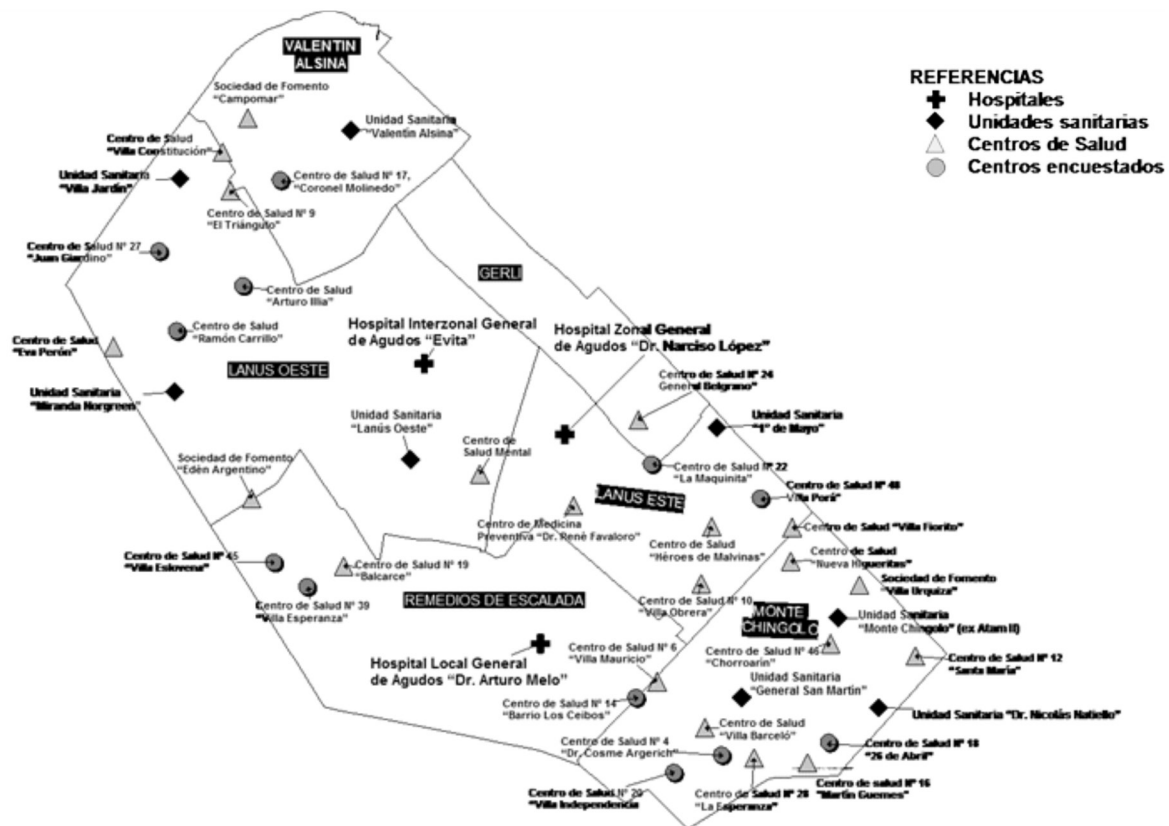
VALENTIN ALSINA

Sociedad de Fomento "Campomar"

Unidad Sanitaria "Valentín Alsina"

Centro de Salud "Villa Constitución"

Unidad Sanitaria "Villa Jardín"

Centro de Salud Nº 17, "Coronel Molinedo"

Centro de Salud Nº 9 "El Triángulo"

Centro de Salud Nº 27 "Juan Giardino"

GERLI

Centro de Salud "Arturo Illia"

Centro de Salud "Eva Perón"

Centro de Salud "Ramón Carrillo"

Hospital Interzonal General de Agudos "Evita"

Hospital Zonal General de Agudos "Dr. Narciso López"

LANUS OESTE

Unidad Sanitaria "Miranda Norgreen"

Centro de Salud Nº 24 General Belgrano"

Unidad Sanitaria "Lanús Oeste"

Unidad Sanitaria "1º de Mayo"

Centro de Salud Mental

Sociedad de Fomento "Edén Argentino"

Centro de Salud Nº 22 "La Maquinita"

LANUS ESTE

Centro de Salud Nº 48 "Villa Porá"

Centro de Medicina Preventiva "Dr. René Favaloro"

Centro de Salud "Héroes de Malvinas"

Centro de Salud "Villa Fiorito"

Centro de Salud Nº 45 "Villa Eskevena"

Centro de Salud Nº 19 "Balcarce"

Centro de Salud "Nueva Higueritas"

Sociedad de Fomento "Villa Urquiza"

Centro de Salud Nº 39 "Villa Esperanza"

REMEDIOS DE ESCALADA

Centro de Salud Nº 10 "Villa Obrera"

MONTE CHINGOLO

Unidad Sanitaria "Monte Chingolo" (ex Atam II)

Centro de Salud Nº 6 "Villa Mauricio"

Centro de Salud Nº 46 "Chorroarín"

Centro de Salud Nº 12 "Santa María"

Hospital Local General de Agudos "Dr. Arturo Melo"

Unidad Sanitaria "General San Martín"

Centro de Salud Nº 14 "Barrio Los Ceibos"

Unidad Sanitaria "Dr. Nicolás Natiello"

Centro de Salud "Villa Barceló"

Centro de Salud Nº 4 "Dr. Cosme Argerich"

Centro de Salud Nº 18 "26 de Abril"

Centro de Salud Nº 20 "Villa Independencia"

Centro de Salud Nº 28 "La Esperanza"

Centro de salud Nº 16 "Martín Guemes"

REFERENCIAS
Hospitales
Unidades sanitarias
Centros de Salud
Centros encuestados